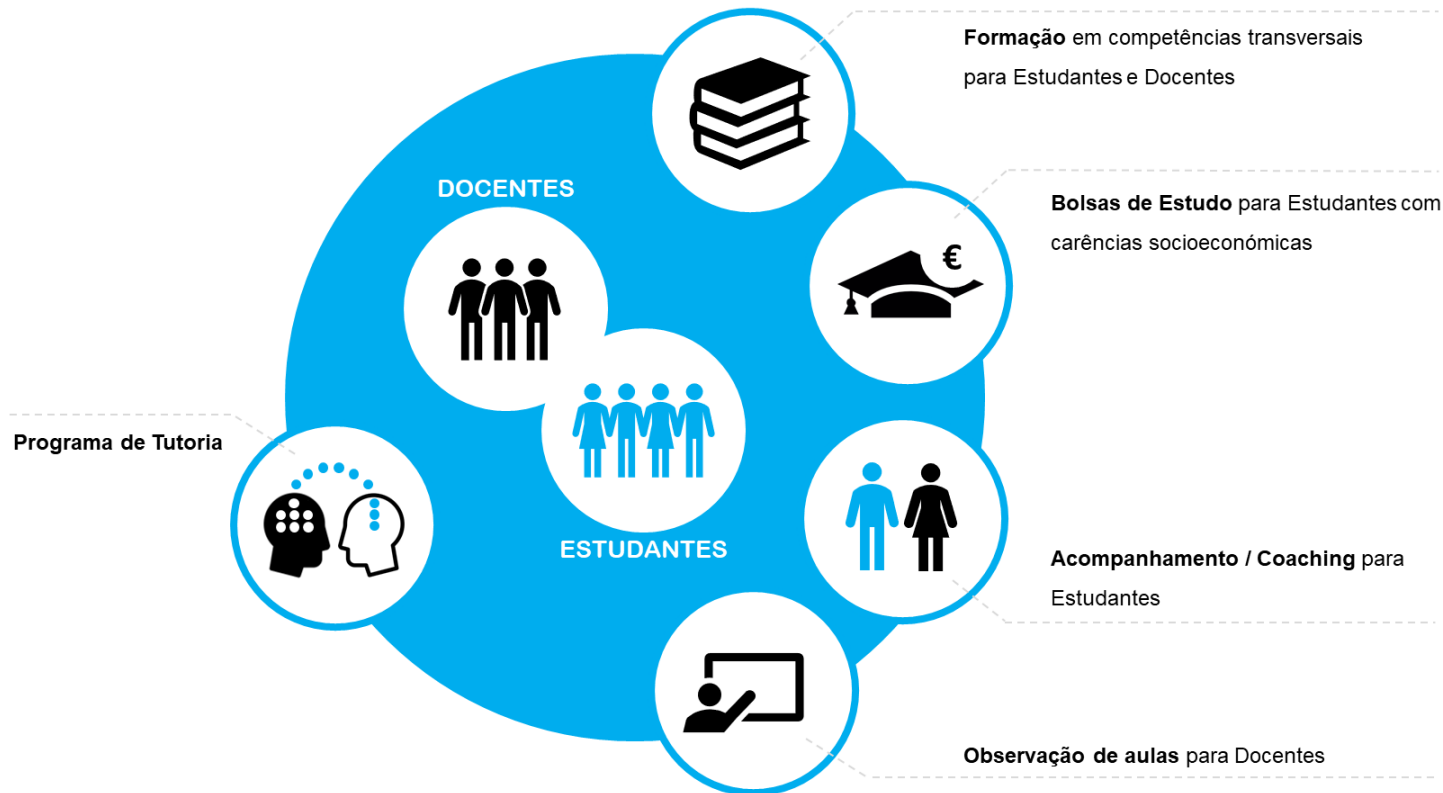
**Formação** em competências transversais para Estudantes e Docentes

DOCENTES

**Bolsas de Estudo** para Estudantes com carências socioeconómicas

€

**Programa de Tutoria**

ESTUDANTES

**Acompanhamento / Coaching** para Estudantes

**Observação de aulas** para Docentes